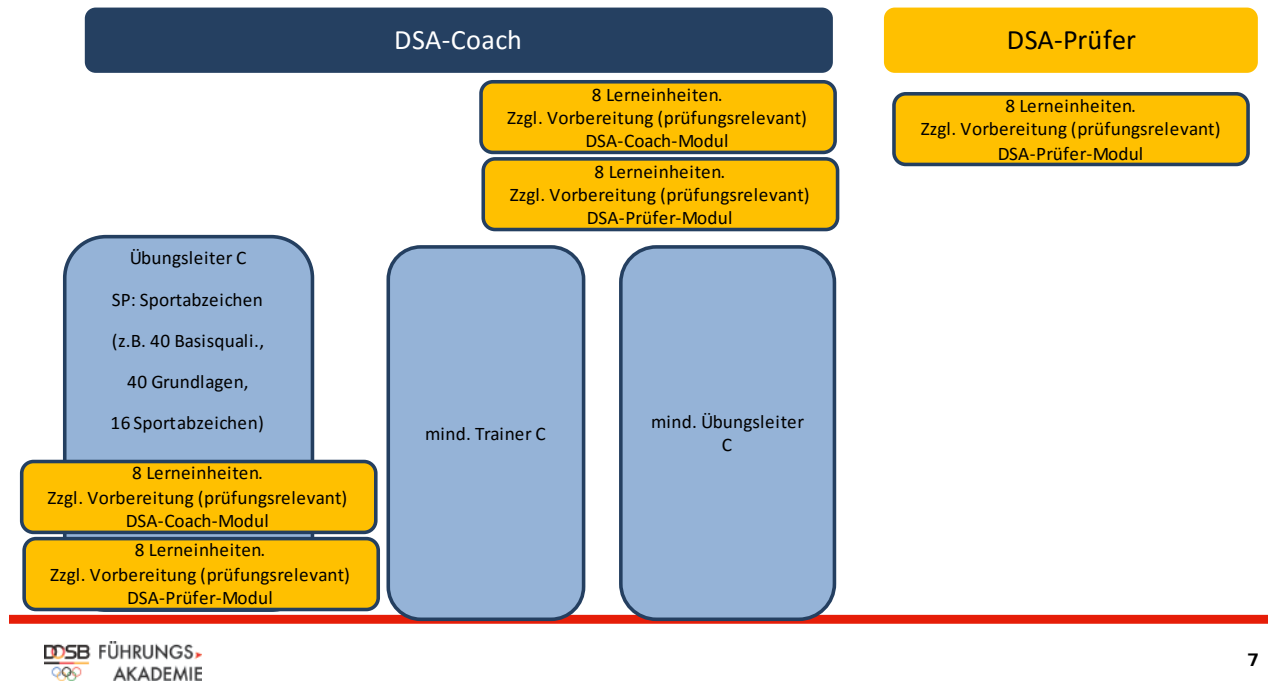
DSA-Coach

DSA-Prüfer

8 Lerneinheiten.
Zzgl. Vorbereitung (prüfungsrelevant)
DSA-Coach-Modul

8 Lerneinheiten.
Zzgl. Vorbereitung (prüfungsrelevant)
DSA-Prüfer-Modul

8 Lerneinheiten.
Zzgl. Vorbereitung (prüfungsrelevant)
DSA-Prüfer-Modul

Übungsleiter C

SP: Sportabzeichen

(z.B. 40 Basisquali.,

40 Grundlagen,

16 Sportabzeichen)

8 Lerneinheiten.
Zzgl. Vorbereitung (prüfungsrelevant)
DSA-Coach-Modul

8 Lerneinheiten.
Zzgl. Vorbereitung (prüfungsrelevant)
DSA-Prüfer-Modul

mind. Trainer C

mind. Übungsleiter C

DOSB FÜHRUNGS-AKADEMIE

7